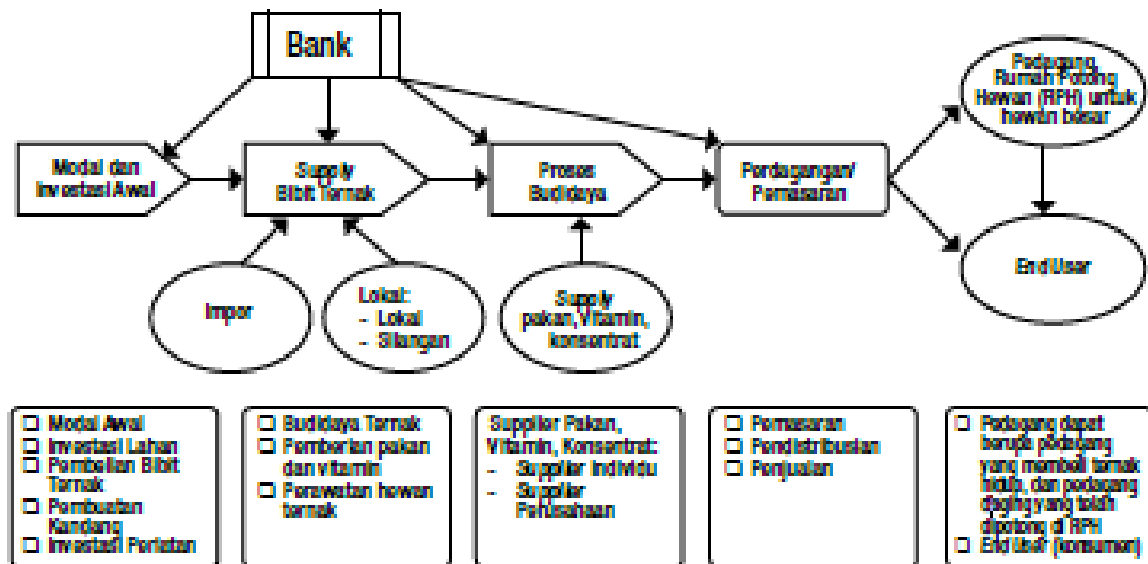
Bank

Modal dan Investasi Awal

Supply Bibit Ternak

Proses Budidaya

Perdagangan/ Pemasaran

Pedagang, Rumah Potong Hewan (RPH) untuk hewan besar

End User

Impor

Lokal:
- Lokal
- Silangan

Supply pakan, Vitamin, konsentrat

❑ Modal Awal
❑ Investasi Lahan
❑ Pembelian Bibit Ternak
❑ Pembuatan Kandang
❑ Investasi Peralatan

❑ Budidaya Ternak
❑ Pemberian pakan dan vitamin
❑ Perawatan hewan ternak

Supplier Pakan, Vitamin, Konsentrat:
- Supplier Individu
- Supplier Perusahaan

❑ Pemasaran
❑ Pendistribusian
❑ Penjualan

❑ Pedagang dapat berupa pedagang yang membeli ternak hidup, dan pedagang daging yang telah dipotong di RPH
❑ End User (konsumen)